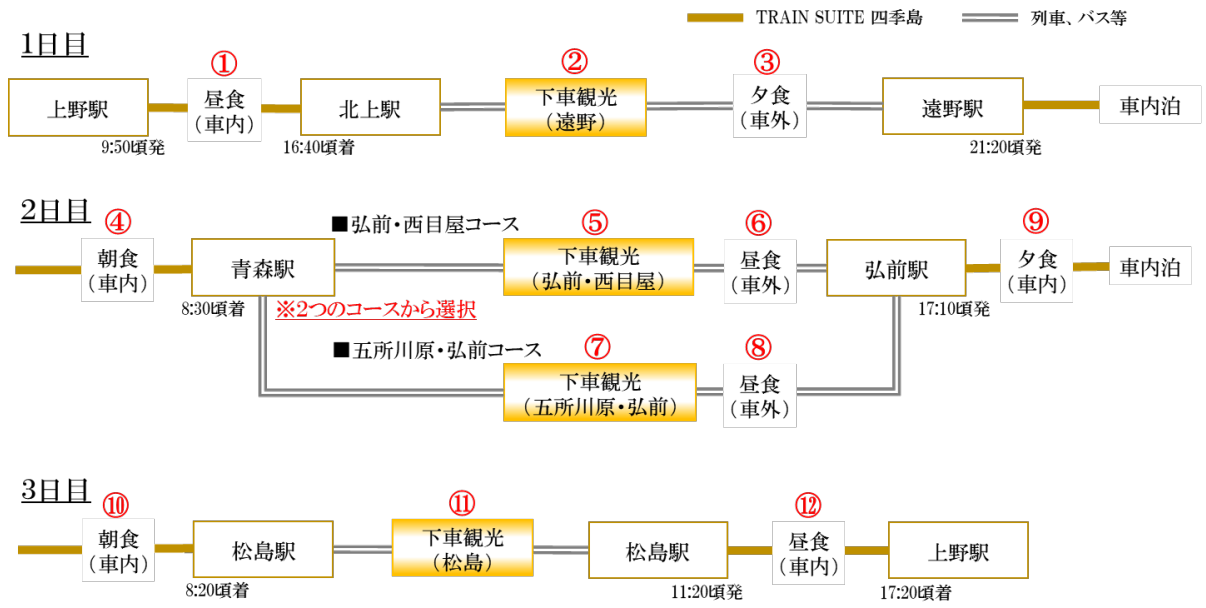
TRAIN SUITE 四季島　列車、バス等

1日目

上野駅
9:50頃発
①
昼食
（車内）
北上駅
16:40頃着
②
下車観光
（遠野）
③
夕食
（車外）
遠野駅
21:20頃発
車内泊

2日目

④
朝食
（車内）
青森駅
8:30頃着
※2つのコースから選択
■弘前・西目屋コース
⑤
下車観光
（弘前・西目屋）
⑥
昼食
（車外）
■五所川原・弘前コース
⑦
下車観光
（五所川原・弘前）
⑧
昼食
（車外）
弘前駅
17:10頃発
⑨
夕食
（車内）
車内泊

3日目

⑩
朝食
（車内）
松島駅
8:20頃着
⑪
下車観光
（松島）
松島駅
11:20頃発
⑫
昼食
（車内）
上野駅
17:20頃着